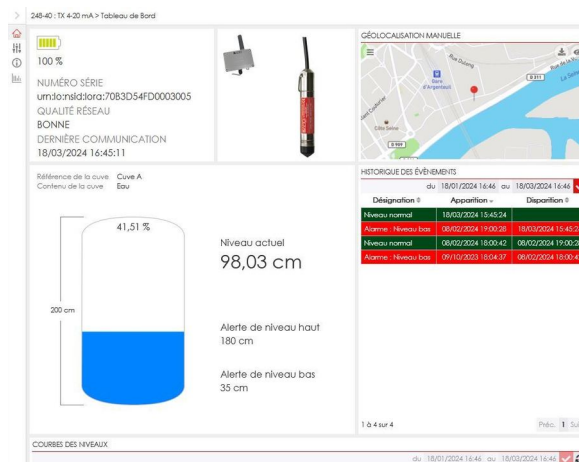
248-40 : TX 4-20 mA > Tableau de Bord

100 %

NUMÉRO SÉRIE
urn:lo:nsid:lora:70B3D54FD0003005
QUALITÉ RÉSEAU
BONNE
DERNIÈRE COMMUNICATION
18/03/2024 16:45:11

GÉOLOCALISATION MANUELLE

Rue Duong
Gare d'Argenteuil
D311
Cité Seine
D909

Référence de la cuve Cuve A
Contenu de la cuve Eau

41,51 %

200 cm

Niveau actuel
98,03 cm

Alerte de niveau haut
180 cm

Alerte de niveau bas
35 cm

HISTORIQUE DES ÉVÈNEMENTS
du 18/01/2024 16:46 au 18/03/2024 16:46

| Désignation | Apparition | Disparition |
|---|---|---|
| Niveau normal | 18/03/2024 15:45:24 | |
| Alarme : Niveau bas | 08/02/2024 19:00:28 | 18/03/2024 15:45:2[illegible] |
| Niveau normal | 08/02/2024 18:00:42 | 08/02/2024 19:00:2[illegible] |
| Alarme : Niveau bas | 09/10/2023 18:04:37 | 08/02/2024 18:00:4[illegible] |

1 à 4 sur 4

Préc. 1 Su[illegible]

COURBES DES NIVEAUX
du 18/01/2024 16:46 au 18/03/2024 16:46